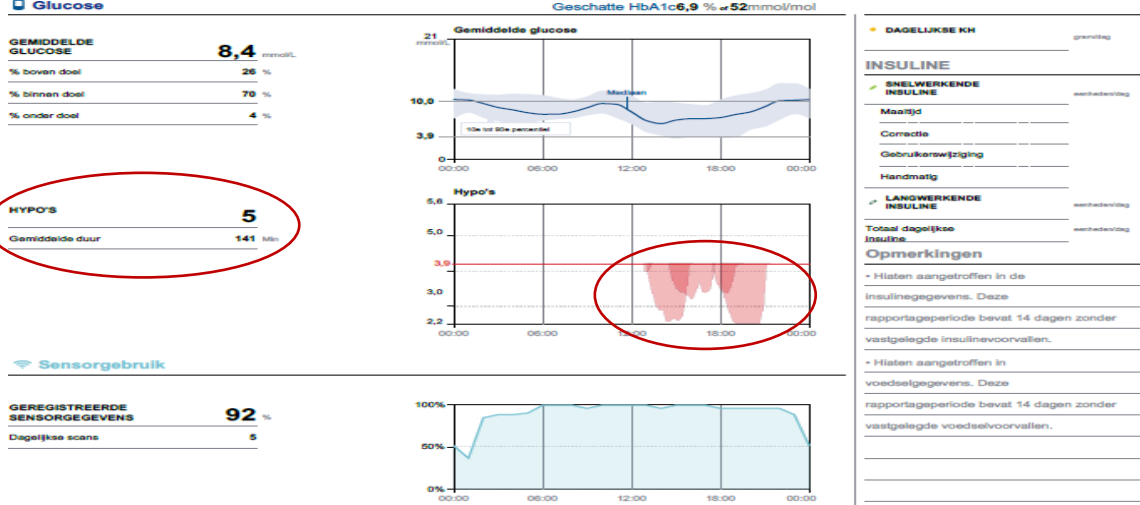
Glucose

Geschatte HbA1c 6,9 % of 52 mmol/mol

GEMIDDELDE GLUCOSE 8,4 mmol/L

% boven doel 26 %

% binnen doel 70 %

% onder doel 4 %

Gemiddelde glucose

21 mmol/L

10,0

3,9

0

Mediaan

10e tot 90e percentiel

00:00 06:00 12:00 18:00 00:00

HYPO'S 5

Gemiddelde duur 141 Min

Hypo's

5,6

5,0

3,9

3,0

2,2

00:00 06:00 12:00 18:00 00:00

Sensorgebruik

GEREGISTREERDE SENSORGEGEVENS 92 %

Dagelijkse scans 5

100%

50%

0%

00:00 06:00 12:00 18:00 00:00

DAGELIJKSE KH gram/dag

INSULINE

SNELWERKENDE INSULINE eenheden/dag

Maaltijd

Correctie

Gebruikerswijziging

Handmatig

LANGWERKENDE INSULINE eenheden/dag

Totaal dagelijkse insuline eenheden/dag

Opmerkingen

• Hiaten aangetroffen in de insulinegegevens. Deze rapportageperiode bevat 14 dagen zonder vastgelegde insulinevoorvallen.

• Hiaten aangetroffen in voedselgegevens. Deze rapportageperiode bevat 14 dagen zonder vastgelegde voedselvoorvallen.